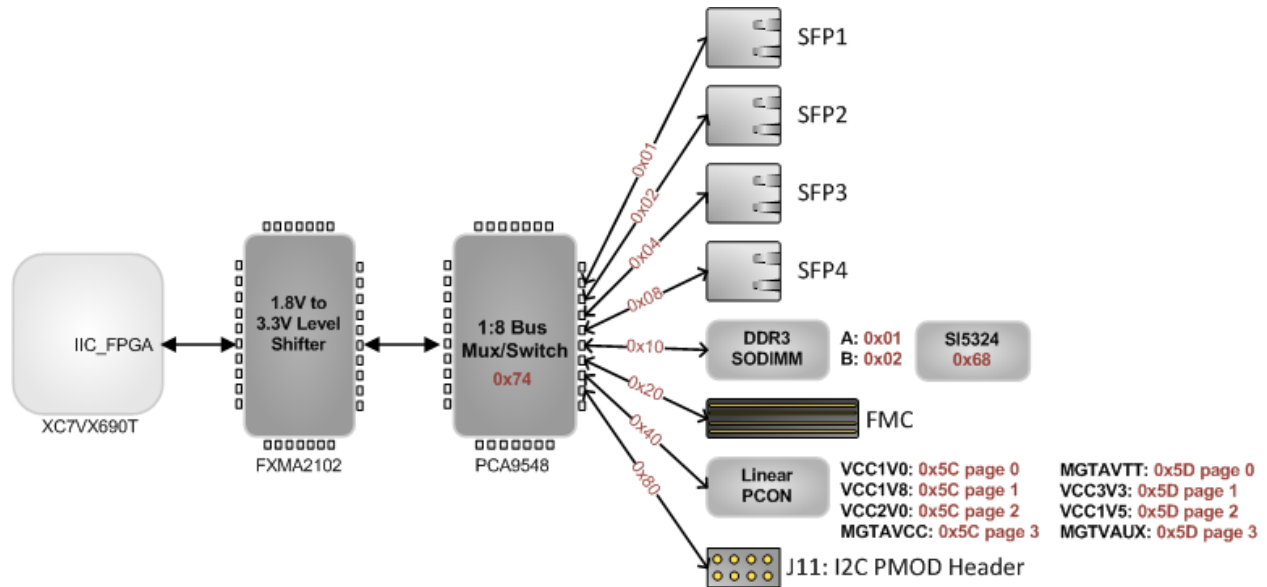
IIC_FPGA

XC7VX690T

1.8V to 3.3V Level Shifter

FXMA2102

1:8 Bus Mux/Switch
0x74

PCA9548

0x01
0x02
0x04
0x08
0x10
0x20
0x40
0x80

SFP1

SFP2

SFP3

SFP4

DDR3 SODIMM

A: 0x01
B: 0x02

SI5324
0x68

FMC

Linear PCON

VCC1V0: 0x5C page 0
VCC1V8: 0x5C page 1
VCC2V0: 0x5C page 2
MGTAVCC: 0x5C page 3

MGTAVTT: 0x5D page 0
VCC3V3: 0x5D page 1
VCC1V5: 0x5D page 2
MGTVAUX: 0x5D page 3

J11: I2C PMOD Header